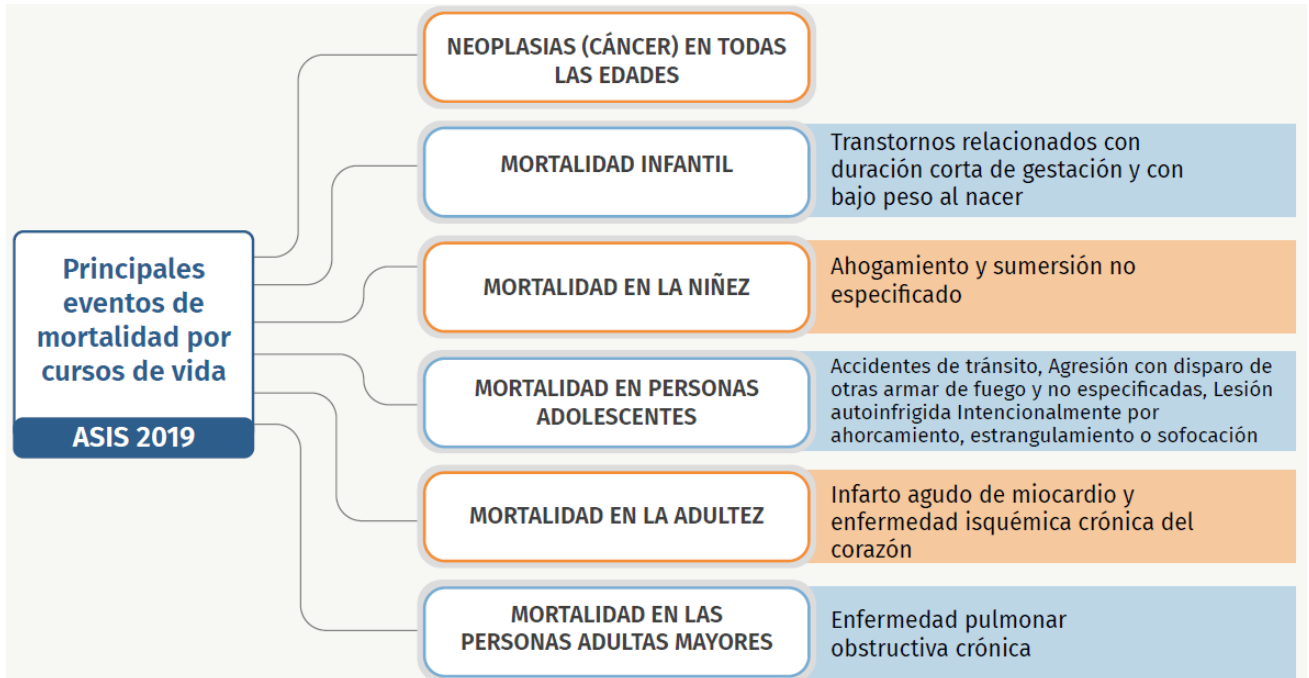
Principales eventos de mortalidad por cursos de vida

ASIS 2019

NEOPLASIAS (CÁNCER) EN TODAS LAS EDADES

MORTALIDAD INFANTIL

Transtornos relacionados con duración corta de gestación y con bajo peso al nacer

MORTALIDAD EN LA NIÑEZ

Ahogamiento y sumersión no especificado

MORTALIDAD EN PERSONAS ADOLESCENTES

Accidentes de tránsito, Agresión con disparo de otras armar de fuego y no especificadas, Lesión autoinfrigida Intencionalmente por ahorcamiento, estrangulamiento o sofocación

MORTALIDAD EN LA ADULTEZ

Infarto agudo de miocardio y enfermedad isquémica crónica del corazón

MORTALIDAD EN LAS PERSONAS ADULTAS MAYORES

Enfermedad pulmonar obstructiva crónica